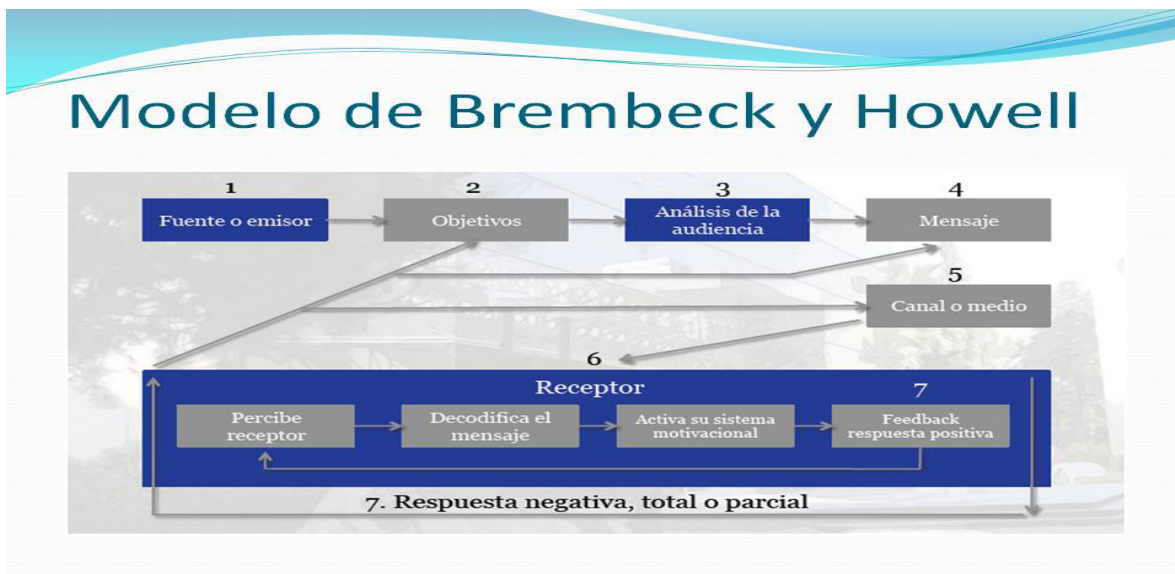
Modelo de Brembeck y Howell

1
Fuente o emisor

2
Objetivos

3
Análisis de la audiencia

4
Mensaje

5
Canal o medio

6

Receptor

7

Percibe receptor

Decodifica el mensaje

Activa su sistema motivacional

Feedback respuesta positiva

7. Respuesta negativa, total o parcial